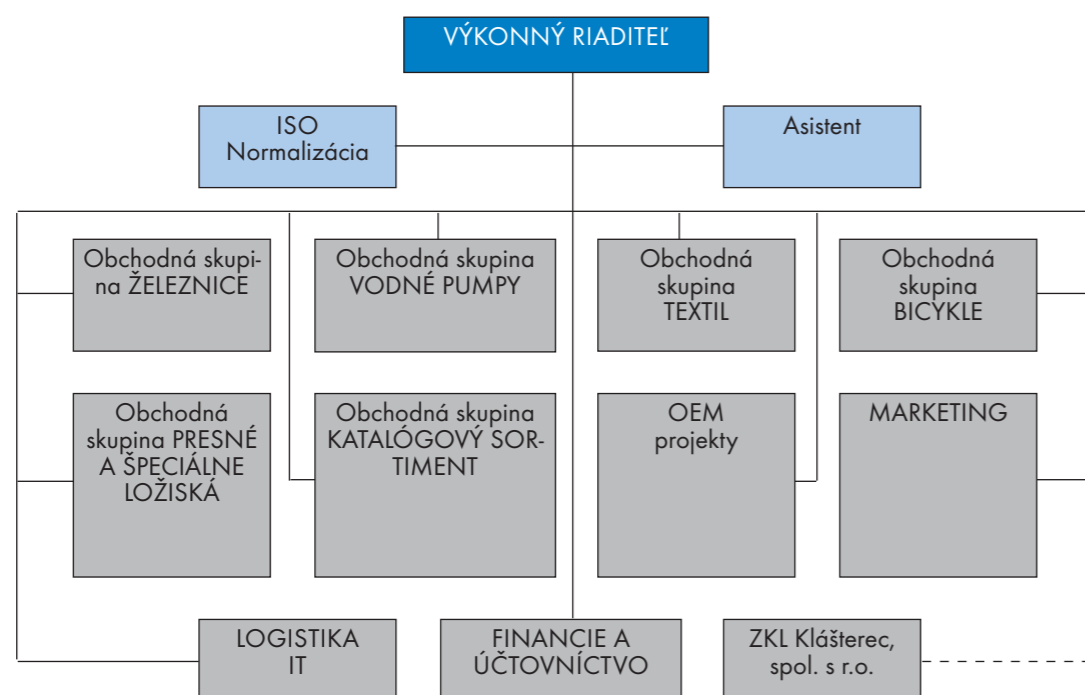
VÝKONNÝ RIADITEĽ

ISO Normalizácia

Asistent

Obchodná skupina ŽELEZNICE

Obchodná skupina VODNÉ PUMPY

Obchodná skupina TEXTIL

Obchodná skupina BICYKLE

Obchodná skupina PRESNÉ A ŠPECIÁLNE LOŽISKÁ

Obchodná skupina KATALÓGOVÝ SORTIMENT

OEM projekty

MARKETING

LOGISTIKA IT

FINANCIE A ÚČTOVNÍCTVO

ZKL Klášterec, spol. s r.o.